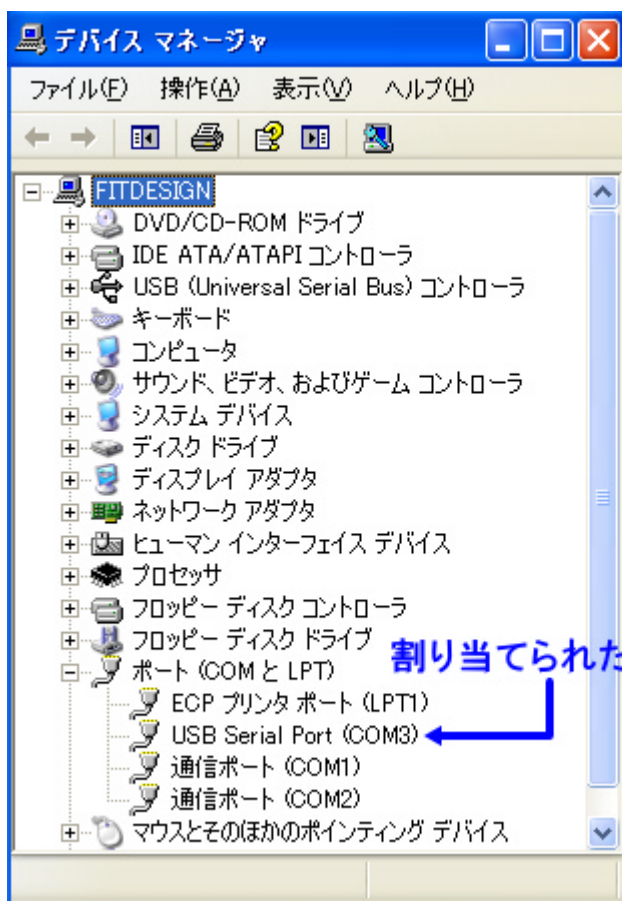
デバイス マネージャ

ファイル(F) 操作(A) 表示(V) ヘルプ(H)

FITDESIGN
DVD/CD-ROM ドライブ
IDE ATA/ATAPI コントローラ
USB (Universal Serial Bus) コントローラ
キーボード
コンピュータ
サウンド、ビデオ、およびゲーム コントローラ
システム デバイス
ディスク ドライブ
ディスプレイ アダプタ
ネットワーク アダプタ
ヒューマン インターフェイス デバイス
プロセッサ
フロッピー ディスク コントローラ
フロッピー ディスク ドライブ
ポート (COM と LPT)
ECP プリンタ ポート (LPT1)
USB Serial Port (COM3)
通信ポート (COM1)
通信ポート (COM2)
マウスとそのほかのポインティング デバイス

割り当てられた